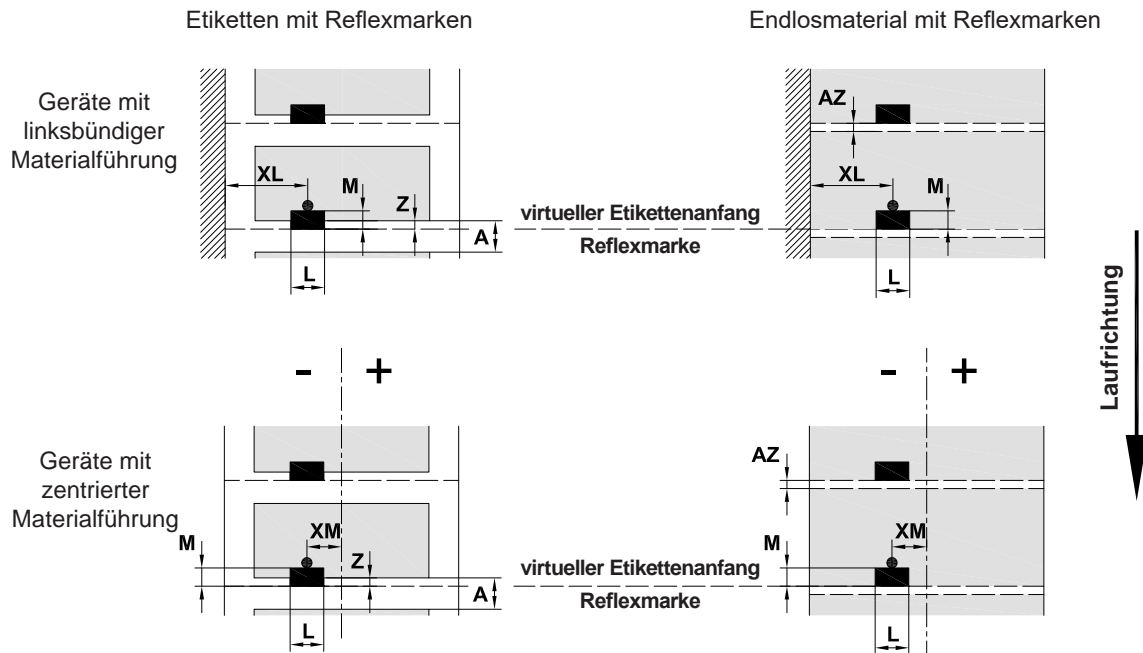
Etiketten mit Reflexmarken

Endlosmaterial mit Reflexmarken

Geräte mit linksbündiger Materialführung

XL

M

Z

A

L

virtueller Etikettenanfang

Reflexmarke

AZ

XL

M

L

Laufrichtung

- +

- +

Geräte mit zentrierter Materialführung

M

XM

Z

A

L

virtueller Etikettenanfang

Reflexmarke

AZ

M

XM

L